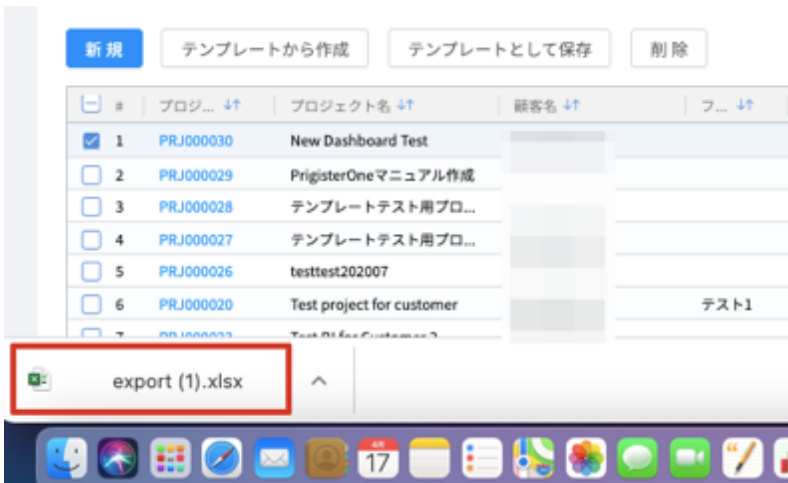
新規 テンプレートから作成 テンプレートとして保存 削除

| | # | プロジ... | プロジェクト名 | 顧客名 | フ... |
|---|---|---|---|---|---|
| ☑ | 1 | PRJ000030 | New Dashboard Test | | |
| ☐ | 2 | PRJ000029 | PrigisterOneマニュアル作成 | | |
| ☐ | 3 | PRJ000028 | テンプレートテスト用プロ... | | |
| ☐ | 4 | PRJ000027 | テンプレートテスト用プロ... | | |
| ☐ | 5 | PRJ000026 | testtest202007 | | |
| ☐ | 6 | PRJ000020 | Test project for customer | | テスト1 |
| ☐ | 7 | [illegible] | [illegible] | | |

export (1).xlsx

17